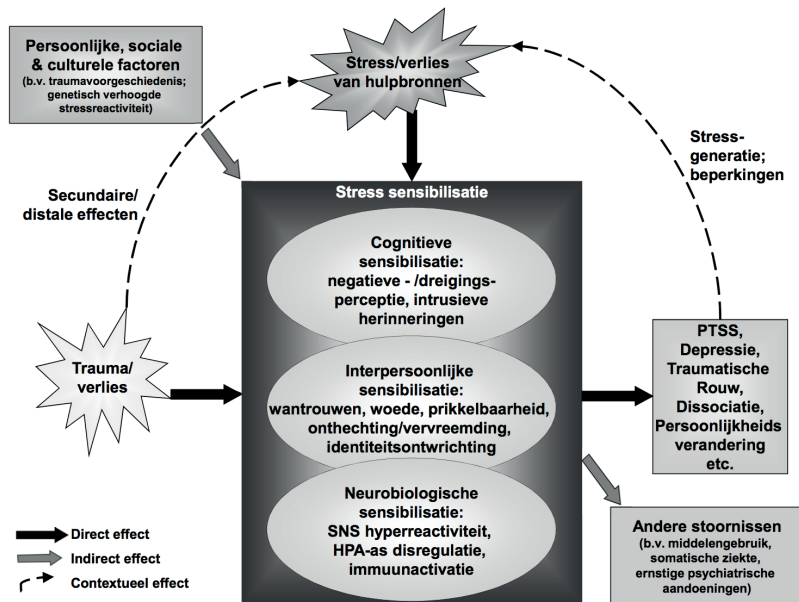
Persoonlijke, sociale & culturele factoren
(b.v. traumavoorgeschiedenis; genetisch verhoogde stressreactiviteit)

Stress/verlies van hulpbronnen

Stress-generatie; beperkingen

Secundaire/ distale effecten

Stress sensibilisatie

Cognitieve sensibilisatie: negatieve - /dreigings-perceptie, intrusieve herinneringen

Interpersoonlijke sensibilisatie: wantrouwen, woede, prikkelbaarheid, onthechting/vervreemding, identiteitsontwrichting

Neurobiologische sensibilisatie: SNS hyperreactiviteit, HPA-as disregulatie, immuunactivatie

Trauma/ verlies

PTSS, Depressie, Traumatische Rouw, Dissociatie, Persoonlijkheids verandering etc.

Andere stoornissen
(b.v. middelengebruik, somatische ziekte, ernstige psychiatrische aandoeningen)

Direct effect
Indirect effect
Contextueel effect